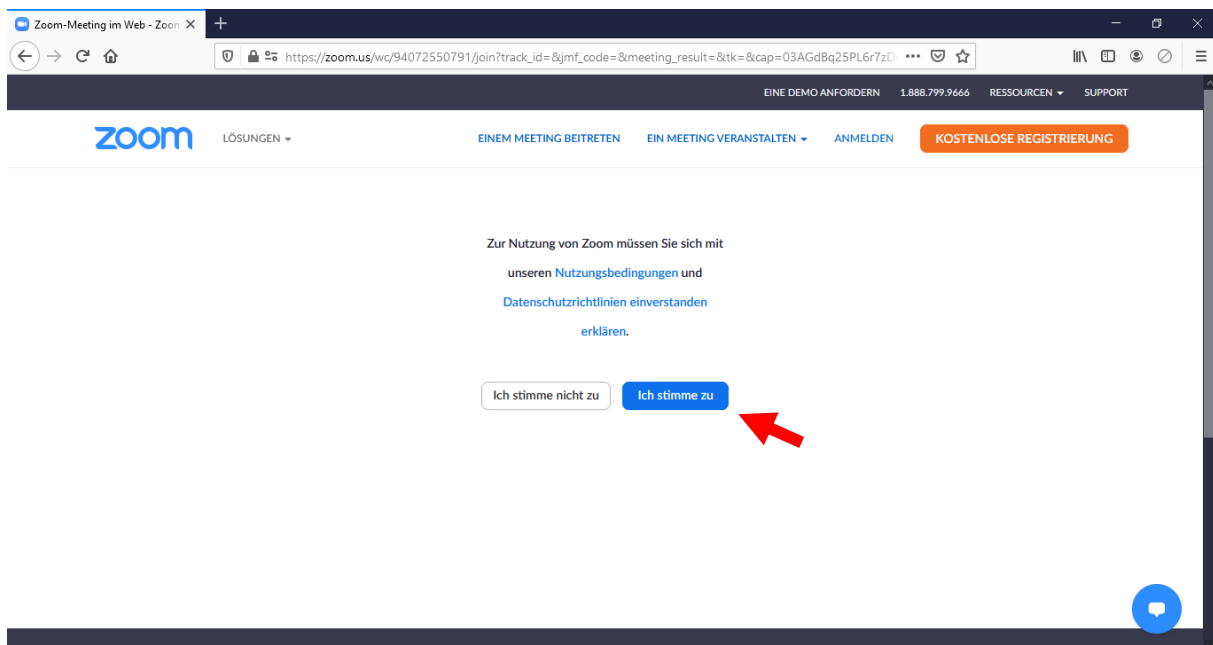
Zoom-Meeting im Web - Zoom

https://zoom.us/wc/94072550791/join?track_id=&jmf_code=&meeting_result=&tk=&cap=03AGdBq25PL6r7zD

EINE DEMO ANFORDERN 1.888.799.9666 RESSOURCEN SUPPORT

zoom LÖSUNGEN

EINEM MEETING BEITRETEN EIN MEETING VERANSTALTEN ANMELDEN KOSTENLOSE REGISTRIERUNG

Zur Nutzung von Zoom müssen Sie sich mit unseren Nutzungsbedingungen und Datenschutzrichtlinien einverstanden erklären.

Ich stimme nicht zu

Ich stimme zu